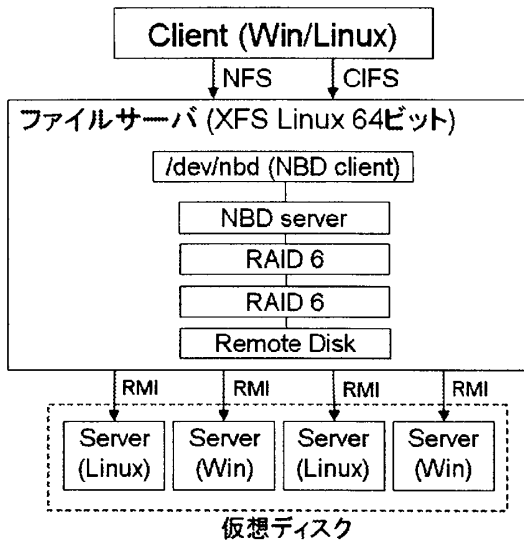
Client (Win/Linux)

NFS

CIFS

ファイルサーバ (XFS Linux 64ビット)

/dev/nbd (NBD client)

NBD server

RAID 6

RAID 6

Remote Disk

RMI

RMI

RMI

RMI

Server (Linux)

Server (Win)

Server (Linux)

Server (Win)

仮想ディスク